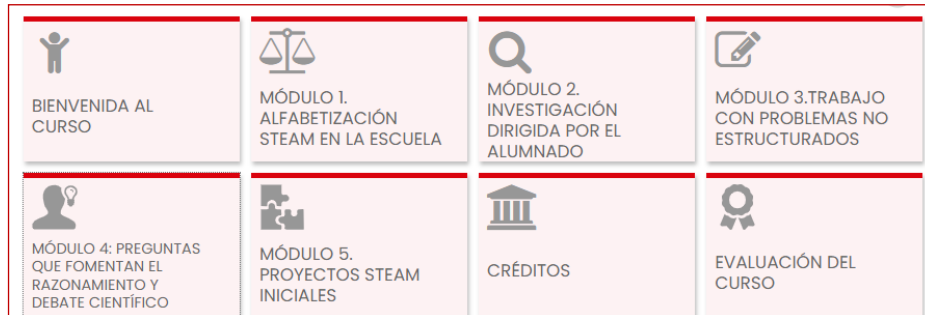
BIENVENIDA AL CURSO

MÓDULO 1. ALFABETIZACIÓN STEAM EN LA ESCUELA

MÓDULO 2. INVESTIGACIÓN DIRIGIDA POR EL ALUMNADO

MÓDULO 3.TRABAJO CON PROBLEMAS NO ESTRUCTURADOS

MÓDULO 4: PREGUNTAS QUE FOMENTAN EL RAZONAMIENTO Y DEBATE CIENTÍFICO

MÓDULO 5. PROYECTOS STEAM INICIALES

CRÉDITOS

EVALUACIÓN DEL CURSO